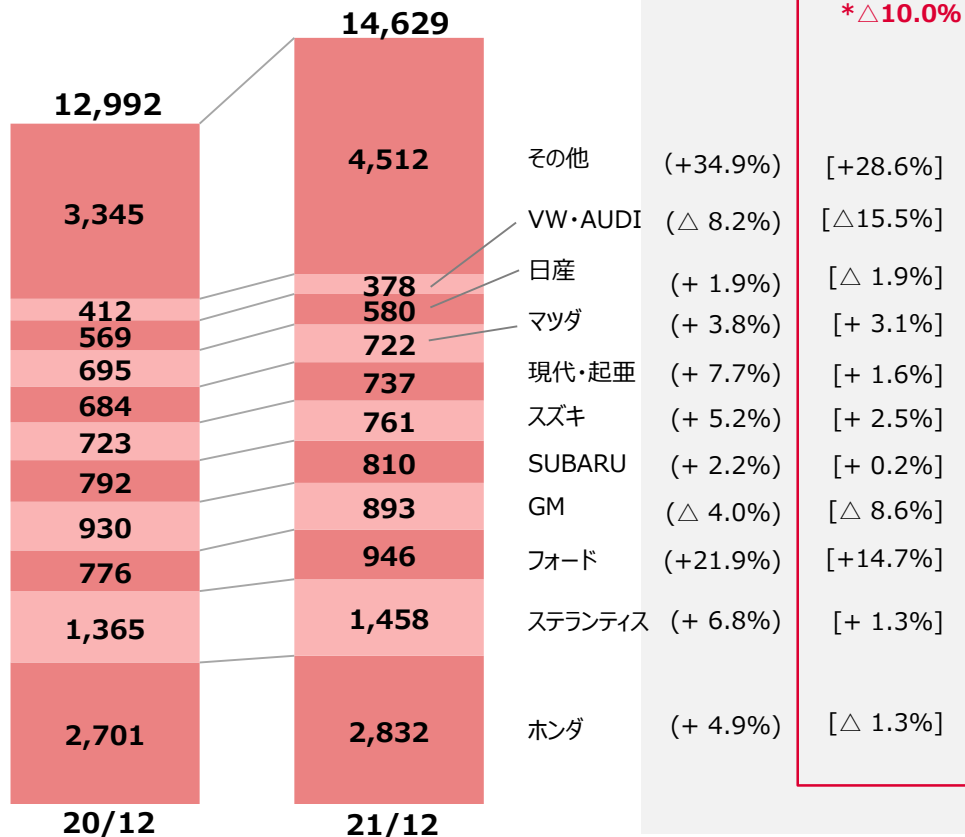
*△10.0%

14,629

12,992

4,512
3,345

その他 (+34.9%) [+28.6%]
VW・AUDI (△ 8.2%) [△15.5%]
日産 (+ 1.9%) [△ 1.9%]
マツダ (+ 3.8%) [+ 3.1%]
現代・起亜 (+ 7.7%) [+ 1.6%]
スズキ (+ 5.2%) [+ 2.5%]
SUBARU (+ 2.2%) [+ 0.2%]
GM (△ 4.0%) [△ 8.6%]
フォード (+21.9%) [+14.7%]
ステランティス (+ 6.8%) [+ 1.3%]
ホンダ (+ 4.9%) [△ 1.3%]

378
580
722
737
761
810
893
946
1,458
2,832

412
569
695
684
723
792
930
776
1,365
2,701

20/12
21/12